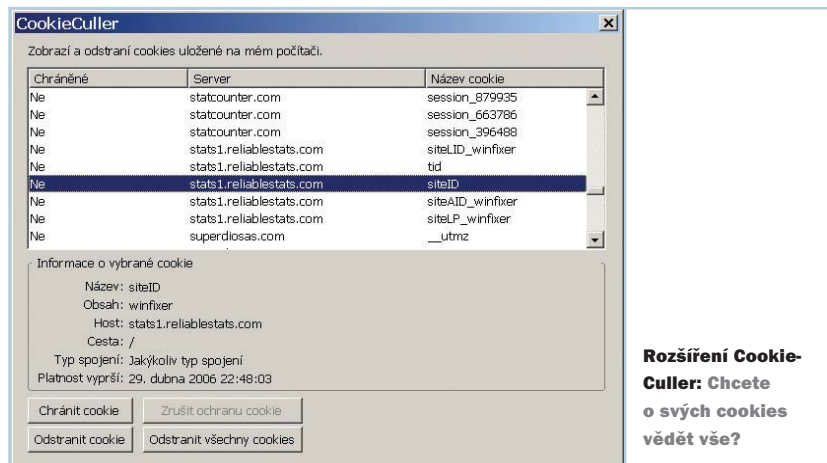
CookieCuller

Zobrazí a odstraní cookies uložené na mém počítači.

| Chráněné | Server | Název cookie |
|---|---|---|
| Ne | statcounter.com | session_879935 |
| Ne | statcounter.com | session_663786 |
| Ne | statcounter.com | session_396488 |
| Ne | stats1.reliablestats.com | siteLID_winfixer |
| Ne | stats1.reliablestats.com | tid |
| Ne | stats1.reliablestats.com | siteID |
| Ne | stats1.reliablestats.com | siteAID_winfixer |
| Ne | stats1.reliablestats.com | siteLP_winfixer |
| Ne | superdiosas.com | __utmz |

Informace o vybrané cookie

Název: siteID
Obsah: winfixer
Host: stats1.reliablestats.com
Cesta: /
Typ spojení: Jakýkoliv typ spojení
Platnost vyprší: 29. dubna 2006 22:48:03

Chránit cookie
Zrušit ochranu cookie
Odstranit cookie
Odstranit všechny cookies

Rozšíření CookieCuller: Chcete o svých cookies vědět vše?